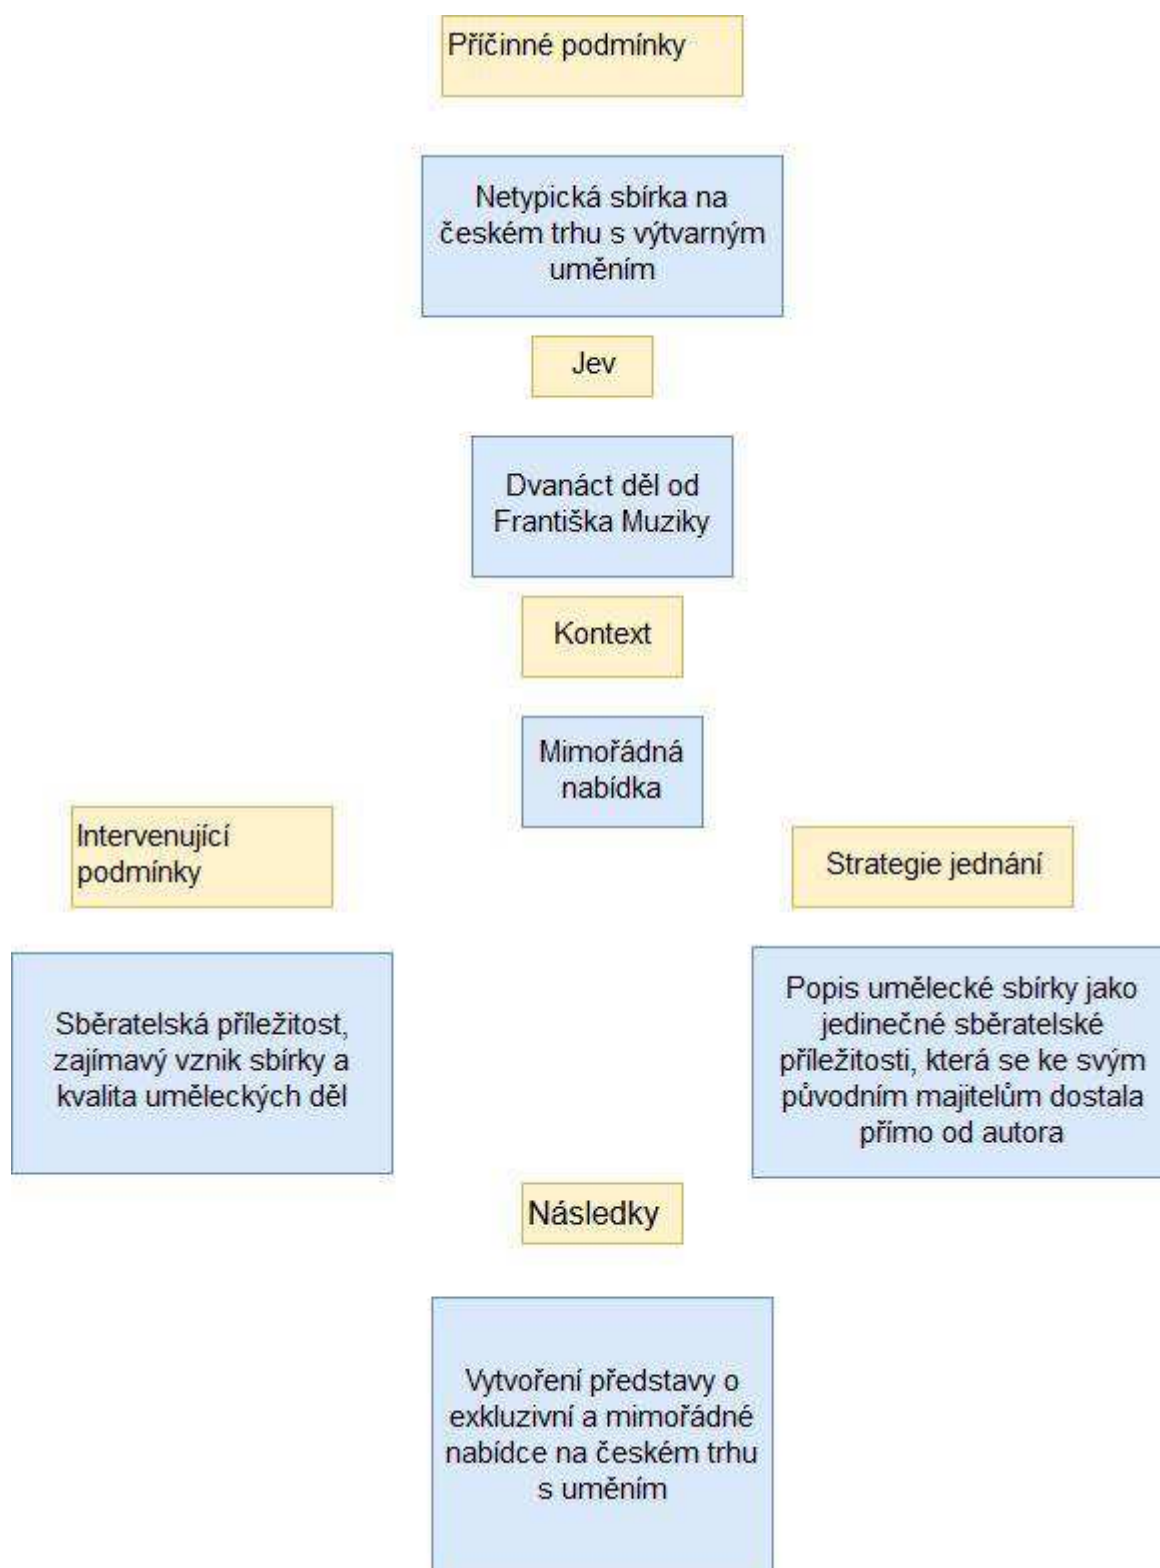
Příčinné podmínky

Netypická sbírka na českém trhu s výtvarným uměním

Jev

Dvanáct děl od Františka Muziky

Kontext

Mimořádná nabídka

Intervenující podmínky

Strategie jednání

Sběratelská příležitost, zajímavý vznik sbírky a kvalita uměleckých děl

Popis umělecké sbírky jako jedinečné sběratelské příležitosti, která se ke svým původním majitelům dostala přímo od autora

Následky

Vytvoření představy o exkluzivní a mimořádné nabídce na českém trhu s uměním